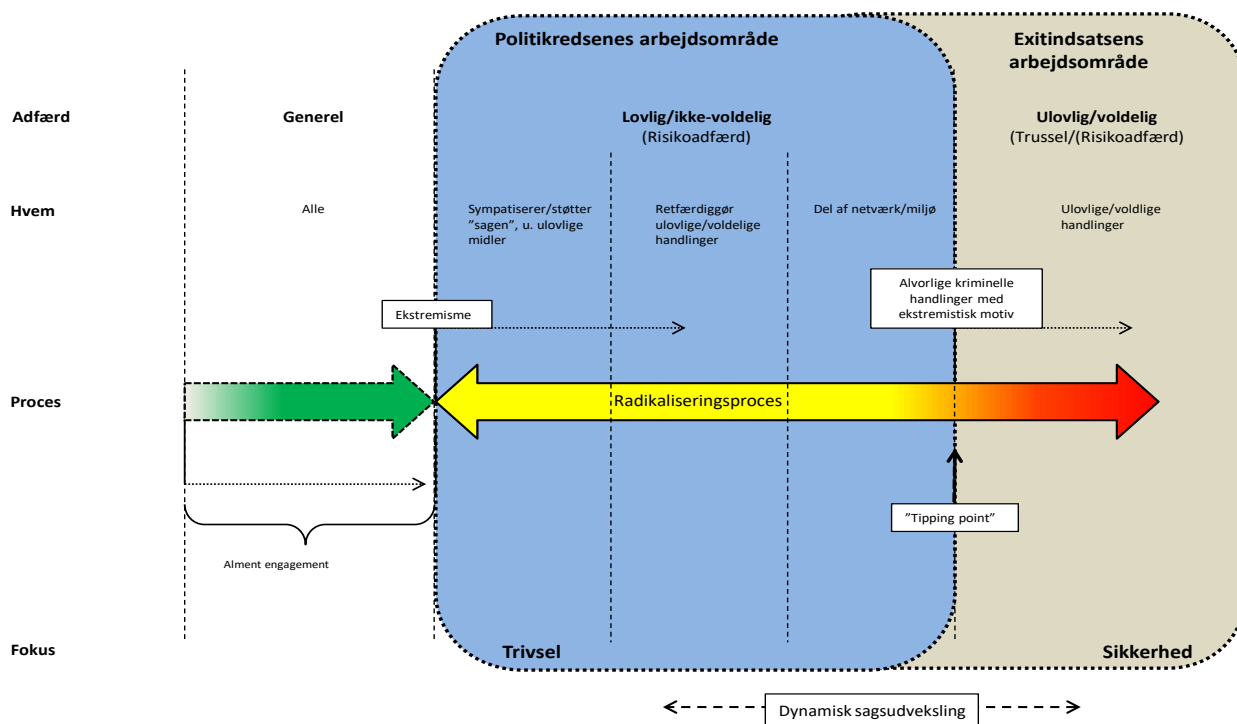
Politikredsenes arbejdsområde

Exitindsatsens arbejdsområde

Adfærd

Generel

Lovlig/ikke-voldelig
(Risikoadfærd)

Ulovlig/voldelig
(Trussel/(Risikoadfærd)

Hvem

Alle

Sympatiserer/støtter "sagen", u. ulovlige midler

Retfærdiggør ulovlige/voldelige handlinger

Del af netværk/miljø

Ulovlige/voldlige handlinger

Alvorlige kriminelle handlinger med ekstremistisk motiv

Ekstremisme

Proces

Radikaliseringsproces

"Tipping point"

Alment engagement

Fokus

Trivsel

Sikkerhed

Dynamisk sagsudveksling